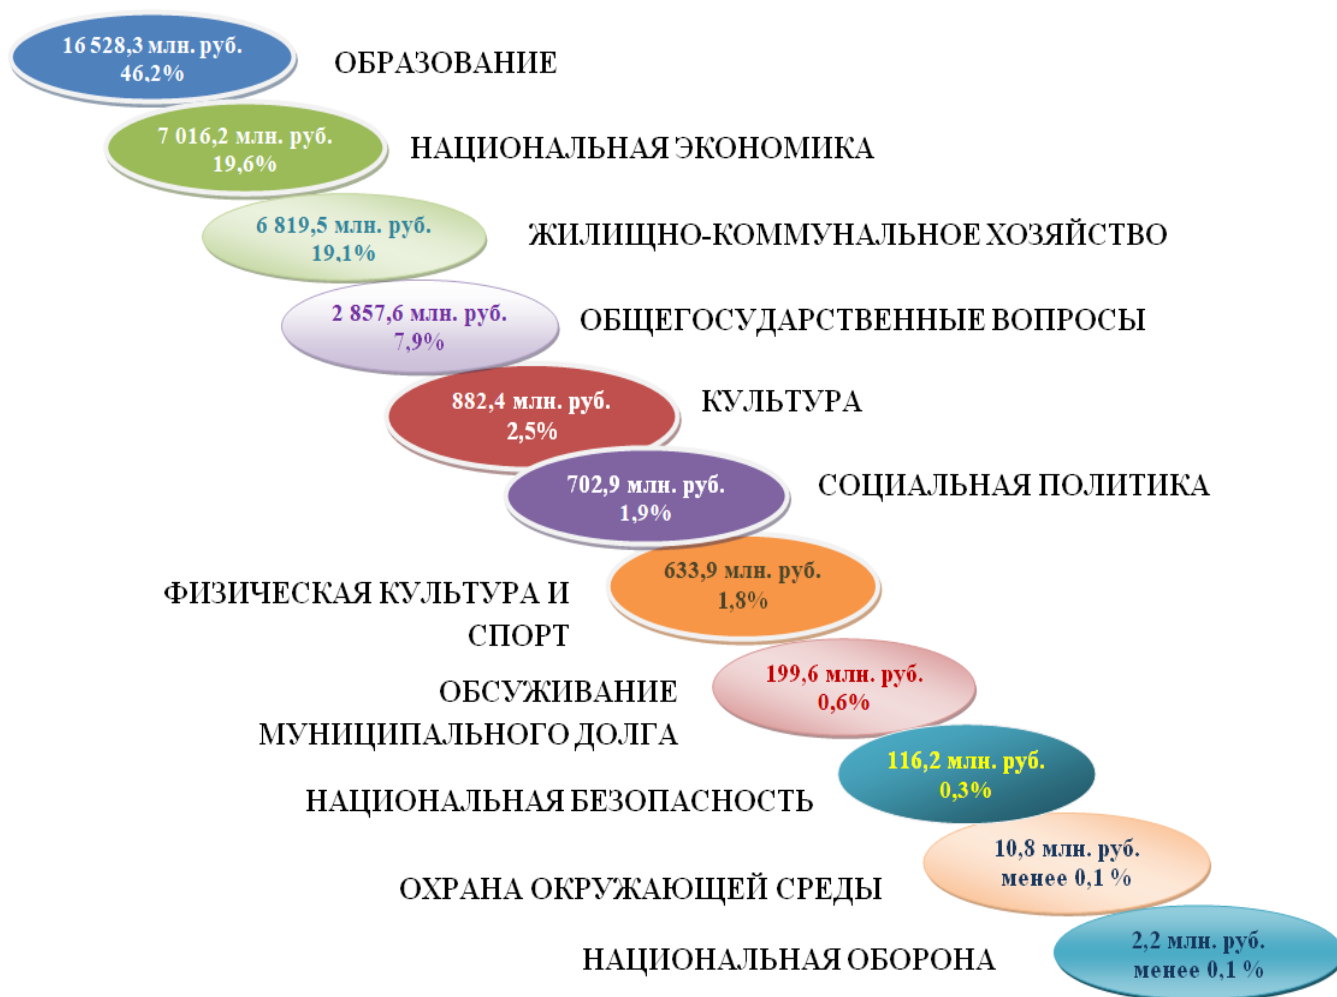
16 528,3 млн. руб.
46,2%

ОБРАЗОВАНИЕ

7 016,2 млн. руб.
19,6%

НАЦИОНАЛЬНАЯ ЭКОНОМИКА

6 819,5 млн. руб.
19,1%

ЖИЛИЩНО-КОММУНАЛЬНОЕ ХОЗЯЙСТВО

2 857,6 млн. руб.
7,9%

ОБЩЕГОСУДАРСТВЕННЫЕ ВОПРОСЫ

882,4 млн. руб.
2,5%

КУЛЬТУРА

702,9 млн. руб.
1,9%

СОЦИАЛЬНАЯ ПОЛИТИКА

ФИЗИЧЕСКАЯ КУЛЬТУРА И СПОРТ

633,9 млн. руб.
1,8%

ОБСУЖИВАНИЕ МУНИЦИПАЛЬНОГО ДОЛГА

199,6 млн. руб.
0,6%

НАЦИОНАЛЬНАЯ БЕЗОПАСНОСТЬ

116,2 млн. руб.
0,3%

ОХРАНА ОКРУЖАЮЩЕЙ СРЕДЫ

10,8 млн. руб.
менее 0,1 %

НАЦИОНАЛЬНАЯ ОБОРОНА

2,2 млн. руб.
менее 0,1 %